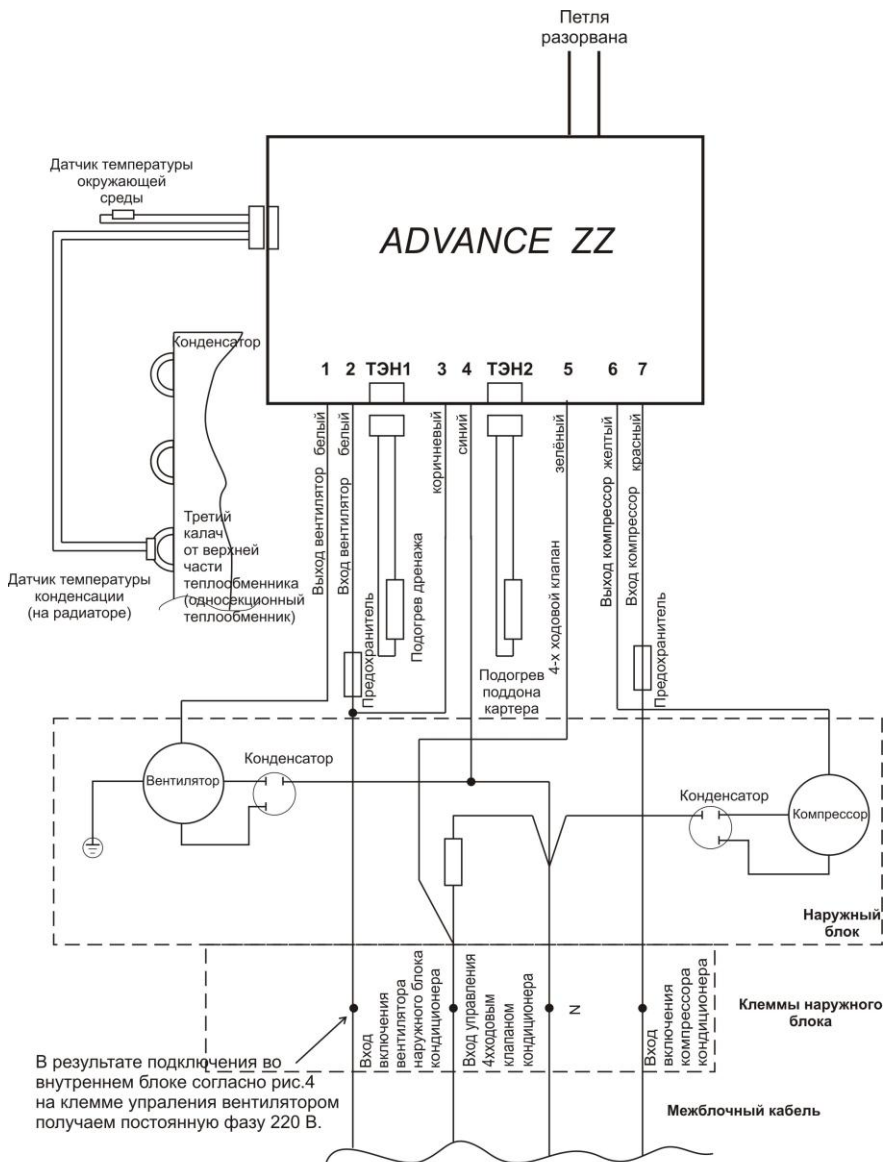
Петля разорвана

Датчик температуры окружающей среды

ADVANCE ZZ

Конденсатор

1 2 ТЭН1 3 4 ТЭН2 5 6 7

Выход вентилятор белый
Вход вентилятор белый
коричневый
синий
зелёный
Выход компрессор желтый
Вход компрессор красный

Третий калач от верхней части теплообменника (односекционный теплообменник)

Датчик температуры конденсации (на радиаторе)

Предохранитель
Подогрев дренажа
Подогрев поддона картера
4-х ходовой клапан
Предохранитель

Конденсатор
Вентилятор
Конденсатор
Компрессор

Наружный блок

Вход включения вентилятора наружного блока кондиционера
Вход управления 4ходовым клапаном кондиционера
N
Вход включения компрессора кондиционера

Клеммы наружного блока

В результате подключения во внутреннем блоке согласно рис.4 на клемме упраления вентилятором получаем постоянную фазу 220 В.

Межблочный кабель